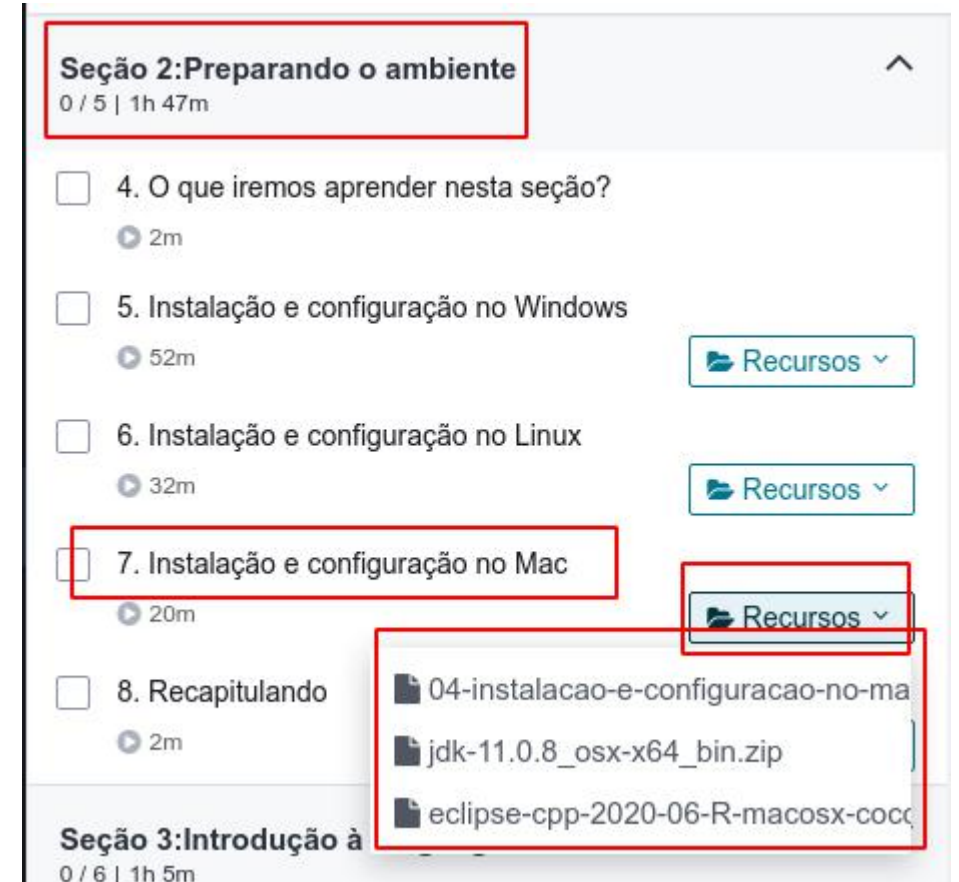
Seção 2:Preparando o ambiente
0 / 5 | 1h 47m

4. O que iremos aprender nesta seção?
2m

5. Instalação e configuração no Windows
52m
Recursos

6. Instalação e configuração no Linux
32m
Recursos

7. Instalação e configuração no Mac
20m
Recursos

8. Recapitulando
2m

04-instalacao-e-configuracao-no-ma
jdk-11.0.8_osx-x64_bin.zip
eclipse-cpp-2020-06-R-macosx-coc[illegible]

Seção 3:Introdução à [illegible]
0 / 6 | 1h 5m